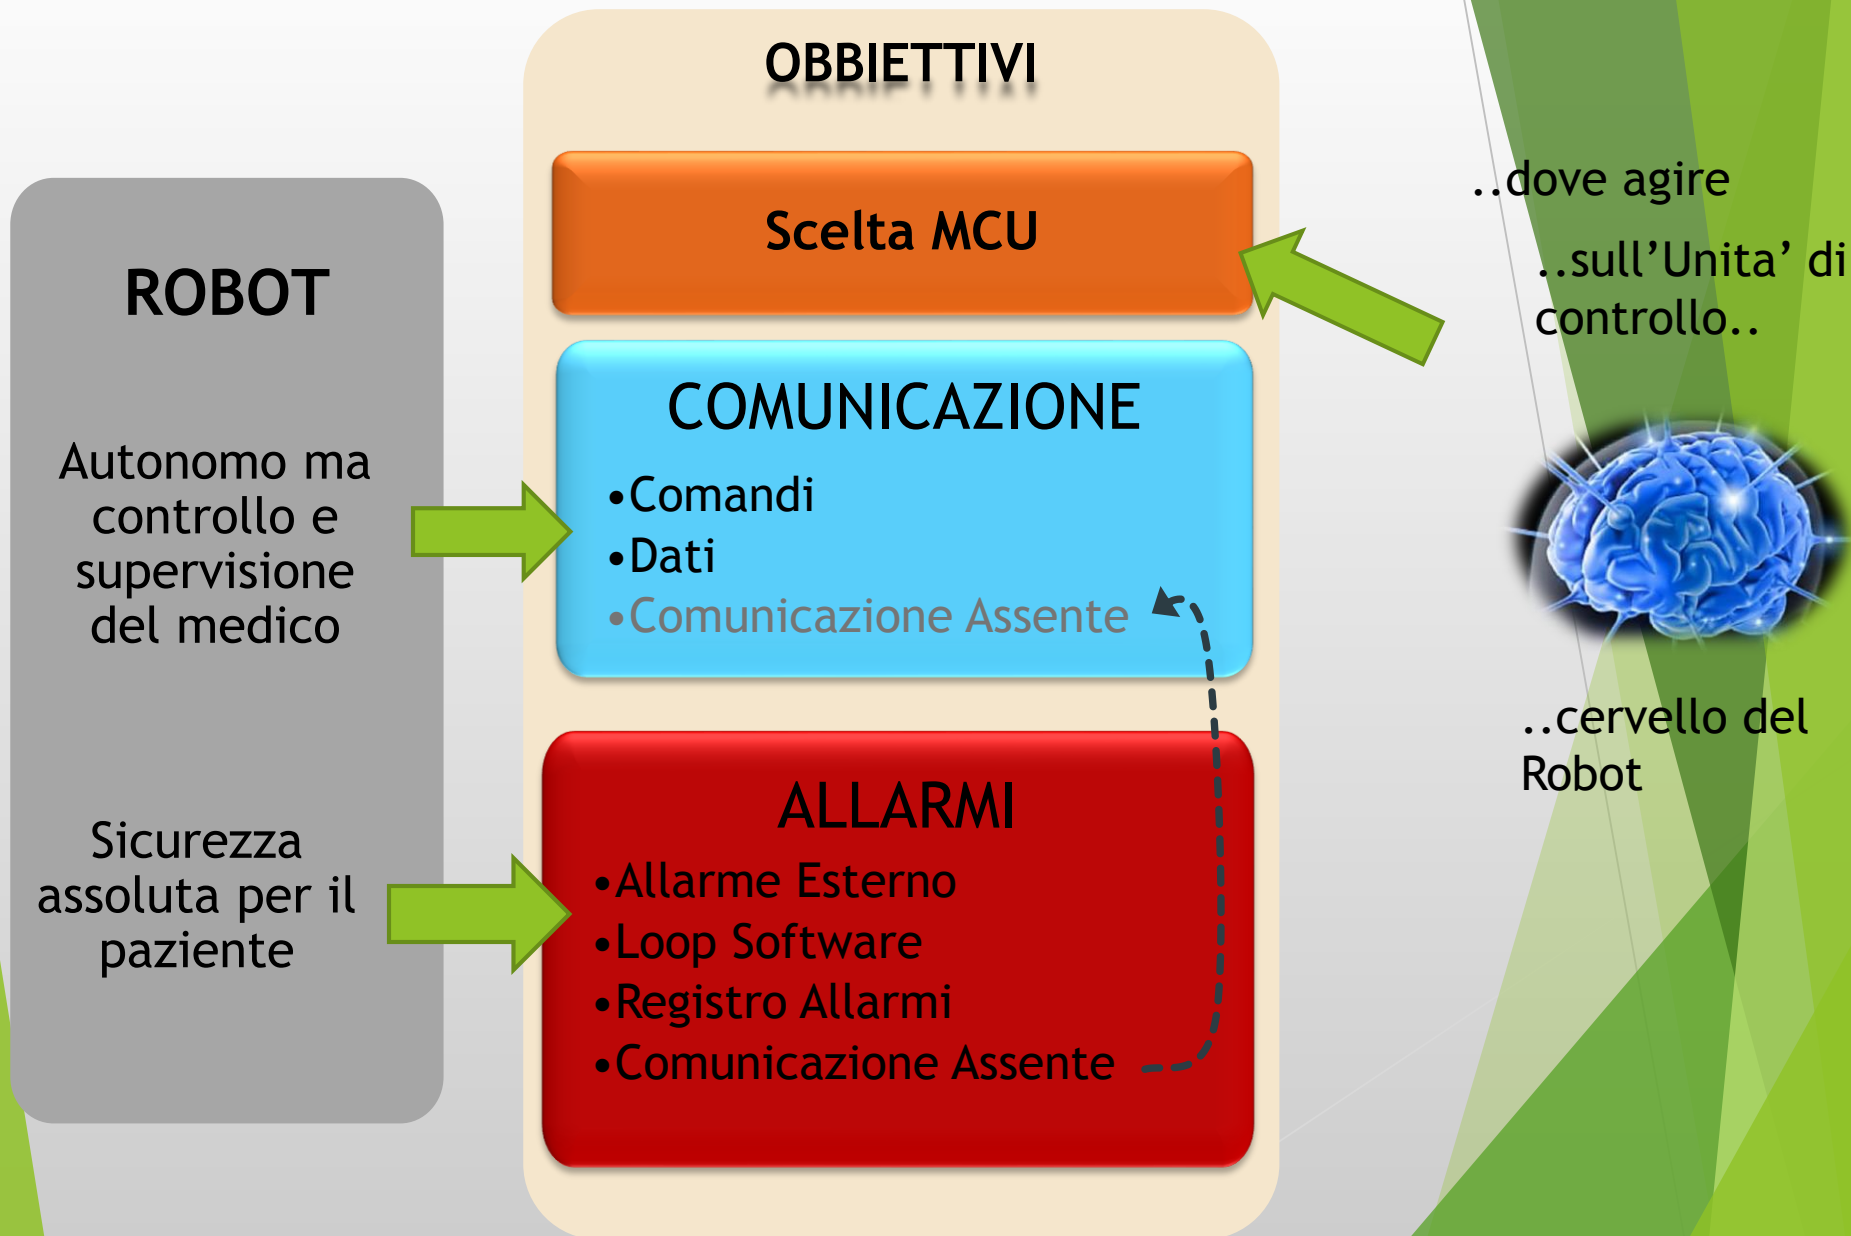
ROBOT

Autonomo ma controllo e supervisione del medico

Sicurezza assoluta per il paziente

OBBIETTIVI

Scelta MCU

COMUNICAZIONE
•Comandi
•Dati
•Comunicazione Assente

ALLARMI
•Allarme Esterno
•Loop Software
•Registro Allarmi
•Comunicazione Assente

..dove agire

..sull’Unita’ di controllo..

..cervello del Robot